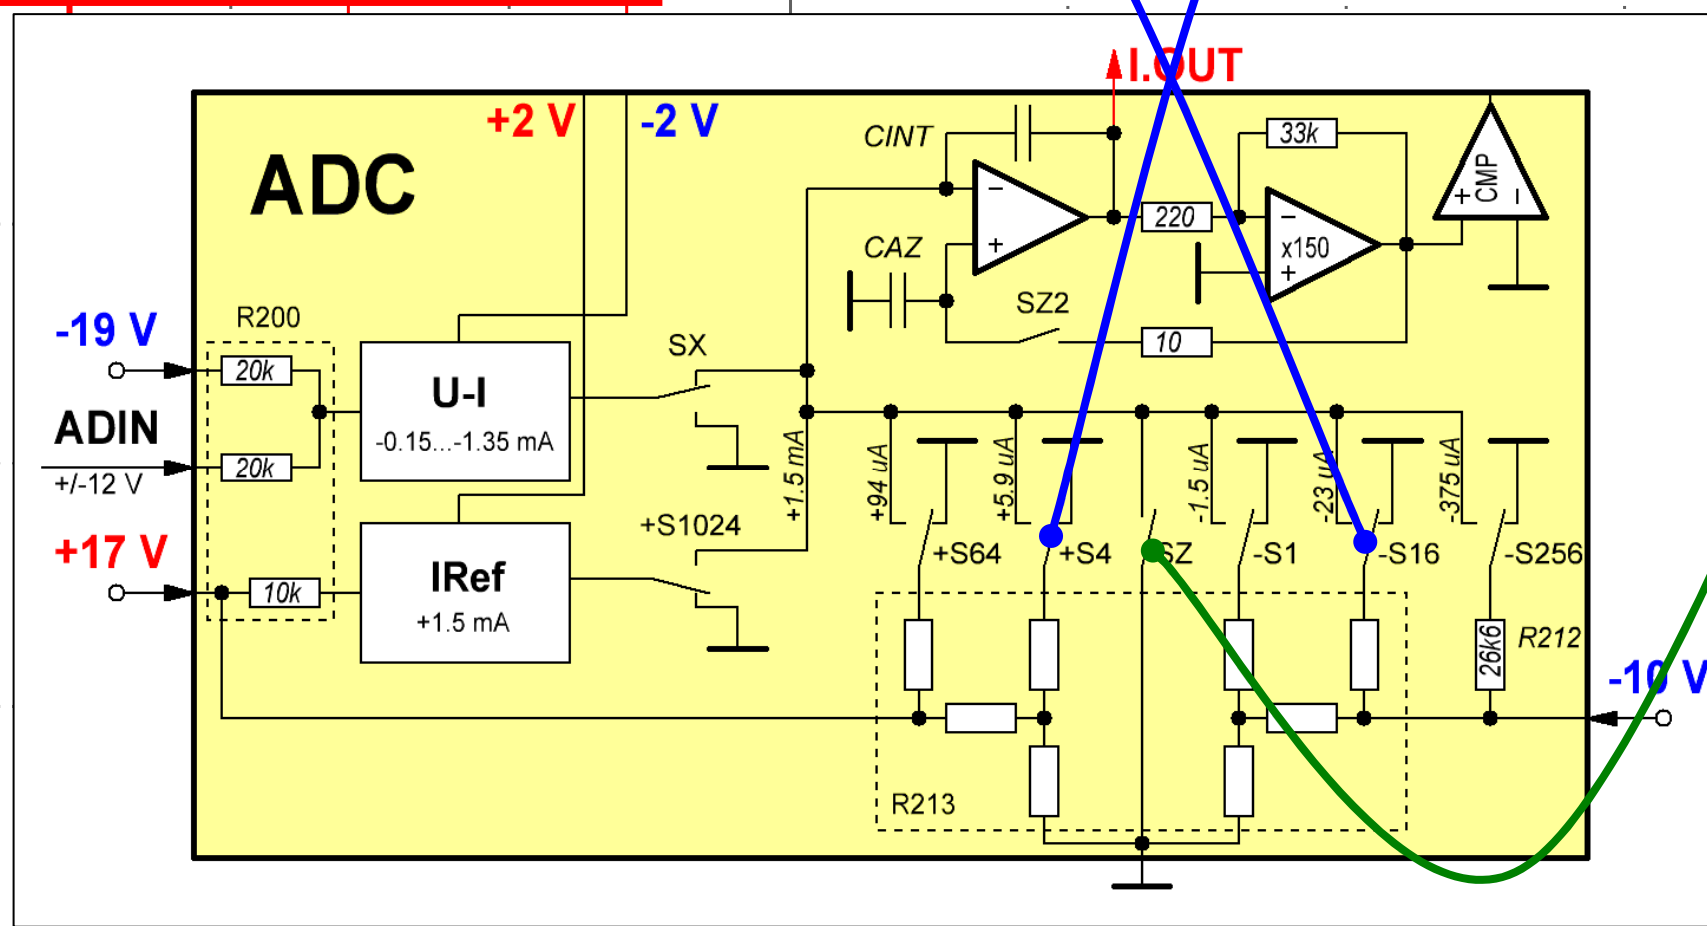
I.OUT
+2 V
-2 V
ADC
CINT
33k
CMP
+
-
-
+
220
-
x150
+
CAZ
SZ2
10
-19 V
R200
20k
U-I
-0.15...-1.35 mA
SX
ADIN
20k
+/-12 V
+1.5 mA
+94 uA
+5.9 uA
-1.5 uA
-23 uA
-375 uA
+S1024
+S64
+S4
SZ
-S1
-S16
-S256
+17 V
10k
IRef
+1.5 mA
26k6
R212
-10 V
R213